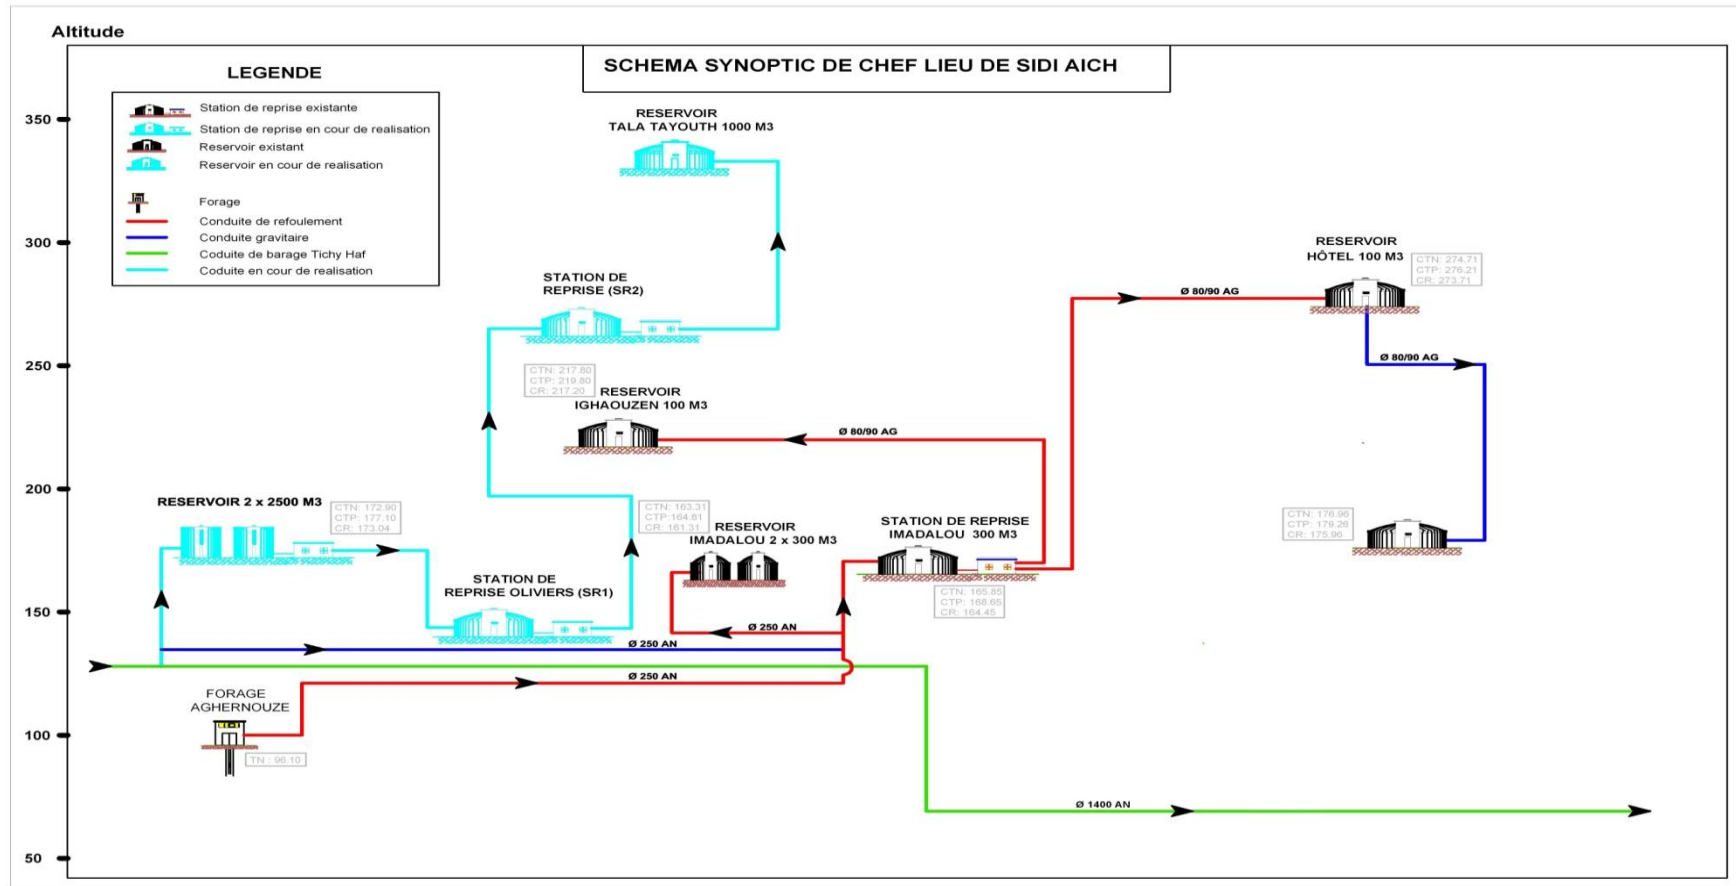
Altitude

SCHEMA SYNOPTIC DE CHEF LIEU DE SIDI AICH

LEGENDE

Station de reprise existante
Station de reprise en cour de realisation
Reservoir existant
Reservoir en cour de realisation
Forage
Conduite de refoulement
Conduite gravitaire
Coduite de barage Tichy Haf
Coduite en cour de realisation

350
300
250
200
150
100
50

RESERVOIR
TALA TAYOUTH 1000 M3

STATION DE
REPRISE (SR2)

CTN: 217.80
CTP: 219.80
CR: 217.20

RESERVOIR
IGHAOUZEN 100 M3

Ø 80/90 AG

RESERVOIR
HÔTEL 100 M3

CTN: 274.71
CTP: 276.21
CR: 273.71

Ø 80/90 AG

Ø 80/90 AG

RESERVOIR 2 x 2500 M3

CTN: 172.90
CTP: 177.10
CR: 173.04

CTN: 163.31
CTP: 164.61
CR: 161.31

RESERVOIR
IMADALOU 2 x 300 M3

STATION DE REPRISE
IMADALOU 300 M3

CTN: 176.96
CTP: 179.26
CR: 175.96

STATION DE
REPRISE OLIVIERS (SR1)

CTN: 165.85
CTP: 168.65
CR: 164.45

Ø 250 AN
Ø 250 AN
Ø 250 AN

FORAGE
AGHERNOUZE

TN : 96.10

Ø 1400 AN